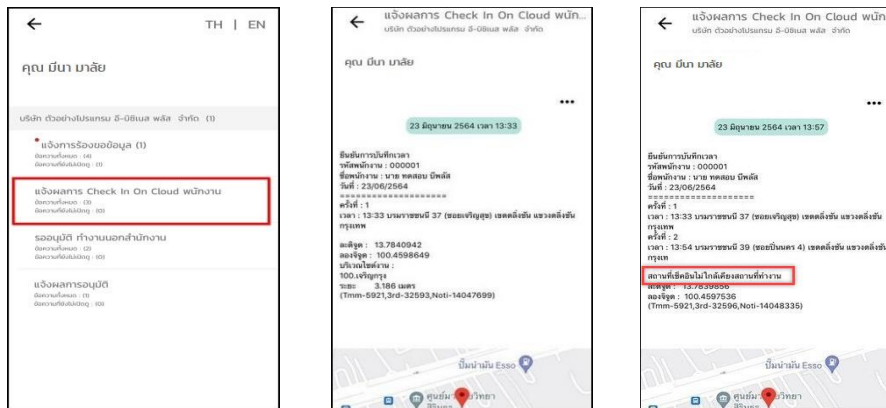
←
TH | EN

คุณ มีนา มาลัย

บริษัท ตัวอย่างโปรแกรม อี-บิซิเนส พลัส จำกัด (1)

แจ้งการร้องขอข้อมูล (1)
ข้อความทั้งหมด : (4)
ข้อความที่ยังไม่ได้อ่าน : (1)

แจ้งผลการ Check In On Cloud พนักงาน
ข้อความทั้งหมด : (3)
ข้อความที่ยังไม่ได้อ่าน : (0)

รออนุมัติ ทำงานนอกสำนักงาน
ข้อความทั้งหมด : (2)
ข้อความที่ยังไม่ได้อ่าน : (0)

แจ้งผลการอนุมัติ
ข้อความทั้งหมด : (1)
ข้อความที่ยังไม่ได้อ่าน : (0)

← แจ้งผลการ Check In On Cloud พนัก...
บริษัท ตัวอย่างโปรแกรม อี-บิซิเนส พลัส จำกัด

คุณ มีนา มาลัย

...

23 มิถุนายน 2564 เวลา 13:33

ยืนยันการบันทึกเวลา
รหัสพนักงาน : 000001
ชื่อพนักงาน : นาย ทดสอบ บีพลัส
วันที่ : 23/06/2564
====================
ครั้งที่ : 1
เวลา : 13:33 บรมราชชนนี 37 (ซอยเจริญสุข) เขตตลิ่งชัน แขวงตลิ่งชัน กรุงเทพ
ละติจูด : 13.7840942
ลองจิจูด : 100.4598649
บริเวณไซต์งาน :
100.เจริญกรุง
ระยะ 3.186 เมตร
(Tmm-5921,3rd-32593,Noti-14047699)

ปั๊มน้ำมัน Esso

← แจ้งผลการ Check In On Cloud พนัก
บริษัท ตัวอย่างโปรแกรม อี-บิซิเนส พลัส จำกัด

คุณ มีนา มาลัย

...

23 มิถุนายน 2564 เวลา 13:57

ยืนยันการบันทึกเวลา
รหัสพนักงาน : 000001
ชื่อพนักงาน : นาย ทดสอบ บีพลัส
วันที่ : 23/06/2564
====================
ครั้งที่ : 1
เวลา : 13:33 บรมราชชนนี 37 (ซอยเจริญสุข) เขตตลิ่งชัน แขวงตลิ่งชัน กรุงเทพ
ครั้งที่ : 2
เวลา : 13:54 บรมราชชนนี 39 (ซอยปิ่นนคร 4) เขตตลิ่งชัน แขวงตลิ่งชัน กรุงเท
สถานที่เช็คอินไม่ใกล้เคียงสถานที่ทำงาน
ละติจูด : 13.7839856
ลองจิจูด : 100.4597536
(Tmm-5921,3rd-32596,Noti-14048335)

ปั๊มน้ำมัน Esso